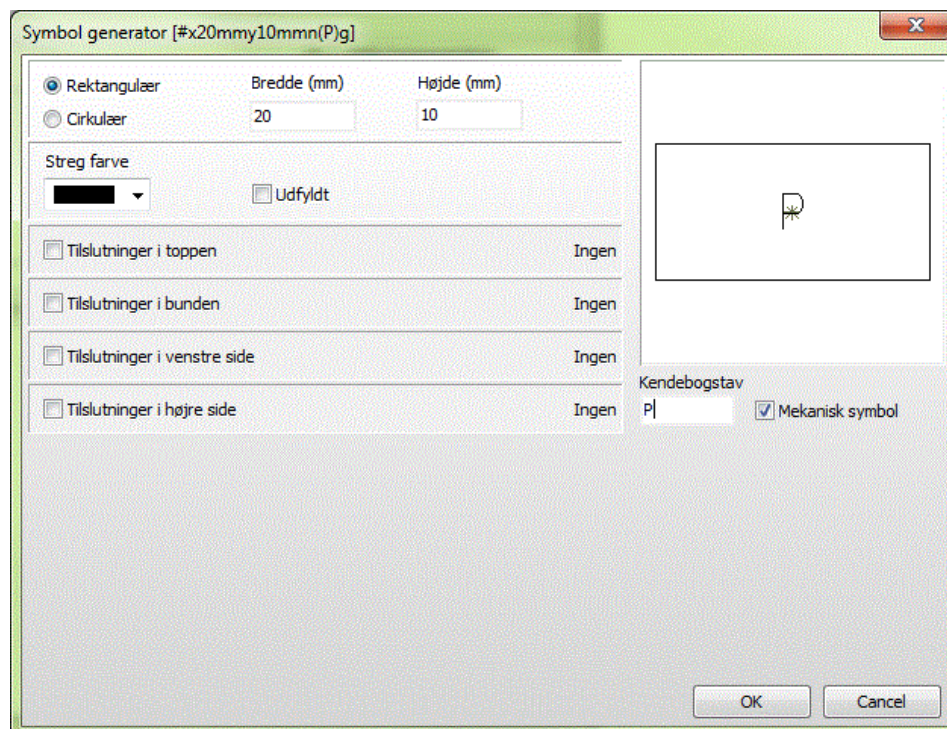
Symbol generator [#x20mmy10mmn(P)g]

Rektangulær
Cirkulær

Bredde (mm)
20

Højde (mm)
10

Streg farve

Udfyldt

Tilslutninger i toppen
Ingen

Tilslutninger i bunden
Ingen

Tilslutninger i venstre side
Ingen

Tilslutninger i højre side
Ingen

P

Kendebogstav
P

Mekanisk symbol

OK
Cancel